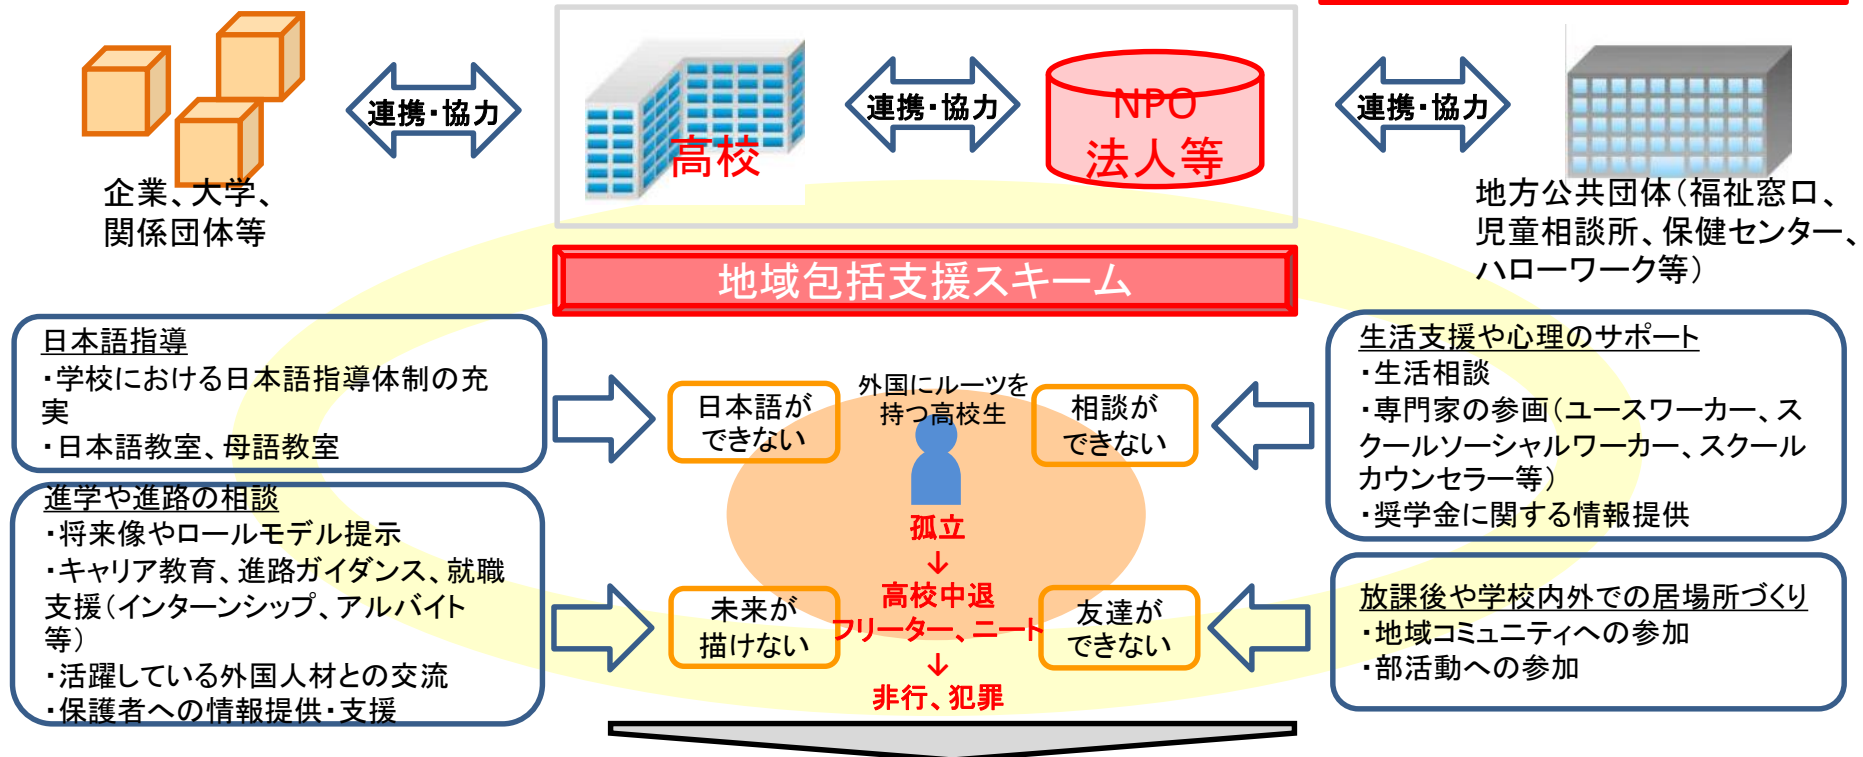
企業、大学、関係団体等

連携・協力

高校

連携・協力

NPO法人等

連携・協力

地方公共団体（福祉窓口、児童相談所、保健センター、ハローワーク等）

地域包括支援スキーム

日本語指導
・学校における日本語指導体制の充実
・日本語教室、母語教室

進学や進路の相談
・将来像やロールモデル提示
・キャリア教育、進路ガイダンス、就職支援（インターンシップ、アルバイト等）
・活躍している外国人材との交流
・保護者への情報提供・支援

日本語ができない

外国にルーツを持つ高校生

相談ができない

孤立
↓
高校中退
フリーター、ニート
↓
非行、犯罪

未来が描けない

友達ができない

生活支援や心理のサポート
・生活相談
・専門家の参画（ユースワーカー、スクールソーシャルワーカー、スクールカウンセラー等）
・奨学金に関する情報提供

放課後や学校内外での居場所づくり
・地域コミュニティへの参加
・部活動への参加